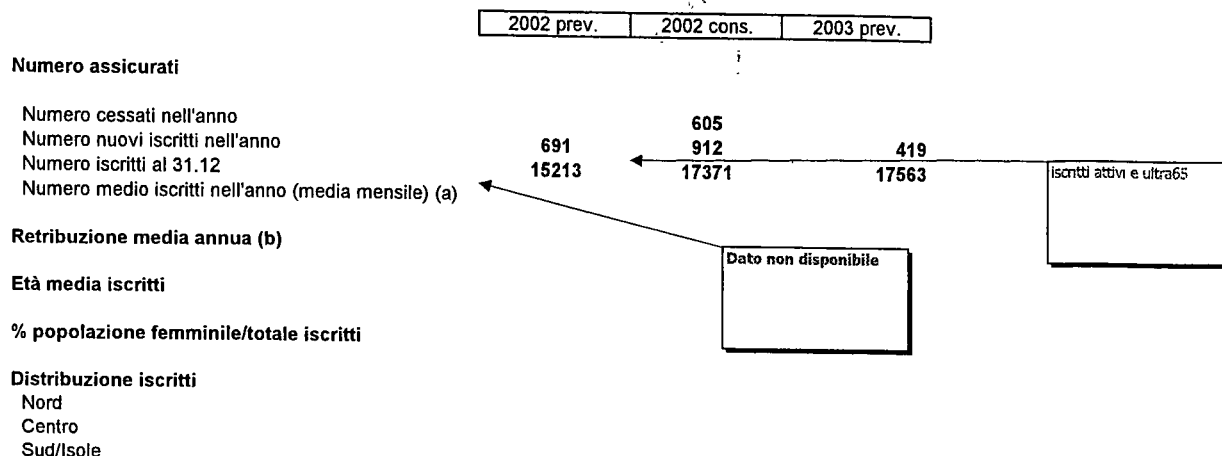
| | 2002 prev. | 2002 cons. | 2003 prev. |
|---|---|---|---|
| **Numero assicurati** | | | |
| Numero cessati nell'anno | | 605 | |
| Numero nuovi iscritti nell'anno | 691 | 912 | 419 |
| Numero iscritti al 31.12 | 15213 | 17371 | 17563 |
| Numero medio iscritti nell'anno (media mensile) (a) | | | |
| **Retribuzione media annua (b)** | | | |
| **Età media iscritti** | | | |
| **% popolazione femminile/totale iscritti** | | | |
| **Distribuzione iscritti** | | | |
| Nord | | | |
| Centro | | | |
| Sud/Isole | | | |

iscritti attivi e ultra65

Dato non disponibile